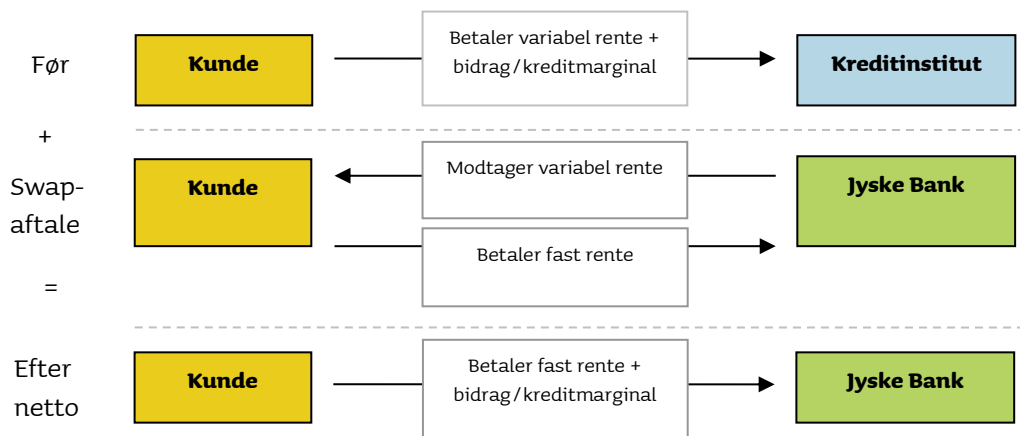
Før

Kunde

Betaler variabel rente + bidrag/kreditmarginal

Kreditinstitut

+

Swap-aftale

Kunde

Modtager variabel rente

Betaler fast rente

Jyske Bank

=

Efter netto

Kunde

Betaler fast rente + bidrag/kreditmarginal

Jyske Bank